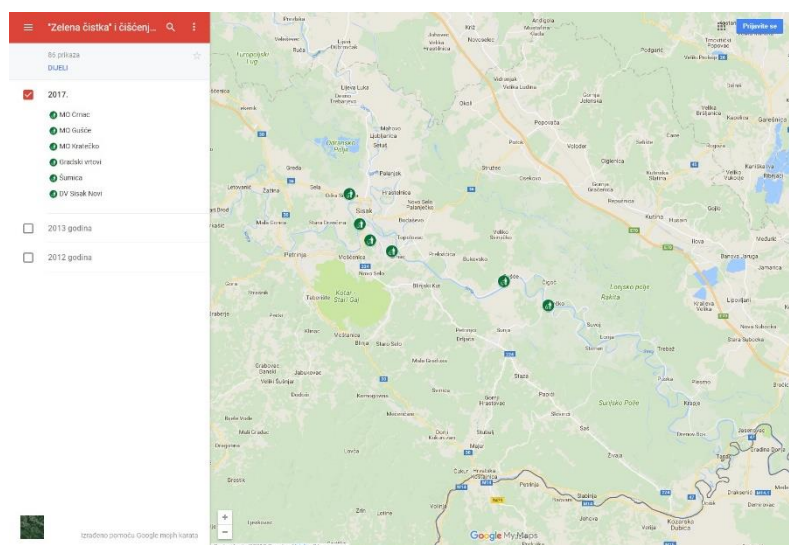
"Zelena čistka" i čišćenj...

86 prikaza

DIJELI

2017.

MO Crnac

MO Gušće

MO Kratečko

Gradski vrtovi

Šumica

DV Sisak Novi

2013 godina

2012 godina

Izrađeno pomoću Google mojih karata

Prijavite se

Google My Maps

Sisak

Petrinja

Kutina

Novska

Lonjsko polje

Sunjsko Polje

Kotar Stari Gaj

Popovača

Velika Ludina

Voloder

Ivanić-Grad

Lekenik

Topolovac

Martinska Ves

Hrvatska Kostajnica

Jasenovac

Stara Gradiška

Gradina Donja

Dubica

Kozarska Dubica

Mošćenica

Sunja

Lonja

Kratečko

Crnac

Gušće

Prelošćica

Bok

Dragičevo

Bistrač

Palanjek

Bobovac

Banova Jaruga

Jamarica

Ilova

Lipovljani

Kraljeva Velika

Nova Subocka

Stara Subocka

Trebež

Piljenice

Brestača

Krapje

Donji Bogićevci

Puska

Drenov Bok

Zbjeg

Stazine

Bijelnik

Glina

Majur

Dvor

Zrin

Velika Gorica

Turopoljski Lug

Žažina

Letovanić

Gora

Pokupsko

Blinja

Stari Selo

Klinac

Mala Gradusa

Graboštani

Jabukovac

Veliki Šušnjar

Donja Bačuga

Mali Gradac

Jukinac

Dubrovčak

Kloštar Ivanić

Okoli

Velika Bršljanica

Kaniška Iva

Garešnica

Vidrenjak

Oborovo

Rugvica

Andrilovec

Novoselec

Kriz

Podgarić

Velika Bršljanica

Velika Gorica